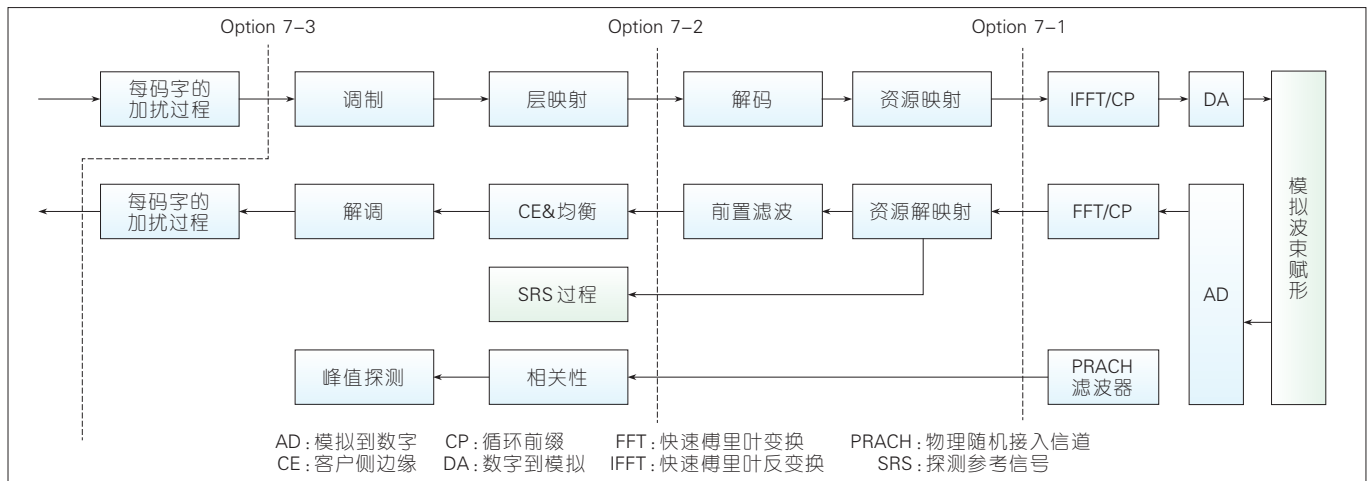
Option 7–3
Option 7–2
Option 7–1

每码字的加扰过程
调制
层映射
解码
资源映射
IFFT/CP
DA

模拟波束赋形

每码字的加扰过程
解调
CE&均衡
前置滤波
资源解映射
FFT/CP

AD

SRS 过程

峰值探测
相关性
PRACH 滤波器

AD：模拟到数字　CP：循环前缀　FFT：快速傅里叶变换　PRACH：物理随机接入信道
CE：客户侧边缘　DA：数字到模拟　IFFT：快速傅里叶反变换　SRS：探测参考信号